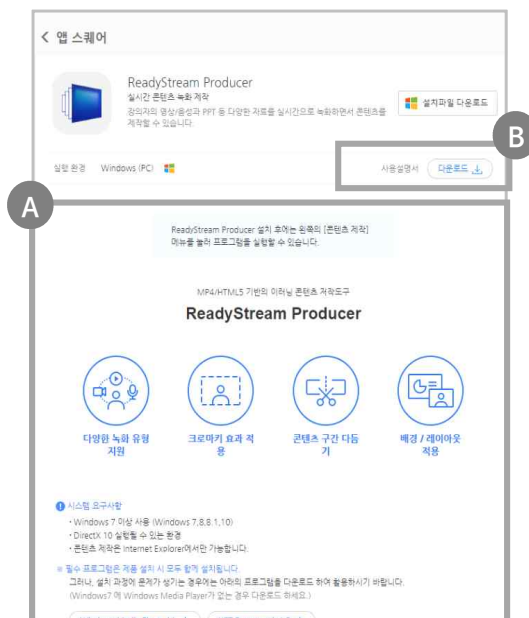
< 앱 스퀘어

ReadyStream Producer
실시간 콘텐츠 녹화 제작
강의자의 영상/음성과 PPT 등 다양한 자료를 실시간으로 녹화하면서 콘텐츠를 제작할 수 있습니다.

설치파일 다운로드

B

실행 환경 Windows (PC)

사용설명서 다운로드

A

ReadyStream Producer 설치 후에는 왼쪽의 [콘텐츠 제작] 메뉴를 눌러 프로그램을 실행할 수 있습니다.

MP4/HTML5 기반의 이러닝 콘텐츠 저작도구

ReadyStream Producer

다양한 녹화 유형 지원

크로마키 효과 적용

콘텐츠 구간 다듬기

배경 / 레이아웃 적용

시스템 요구사항
· Windows 7 이상 사용 (Windows 7,8,8.1,10)
· DirectX 10 실행될 수 있는 환경
· 콘텐츠 제작은 Internet Explorer에서만 가능합니다.

※ 필수 프로그램은 제품 설치 시 모두 함께 설치됩니다.
그러나, 설치 과정에 문제가 생기는 경우에는 아래의 프로그램을 다운로드 하여 활용하시기 바랍니다.
(Windows7 에 Windows Media Player가 없는 경우 다운로드 하세요.)

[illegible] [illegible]